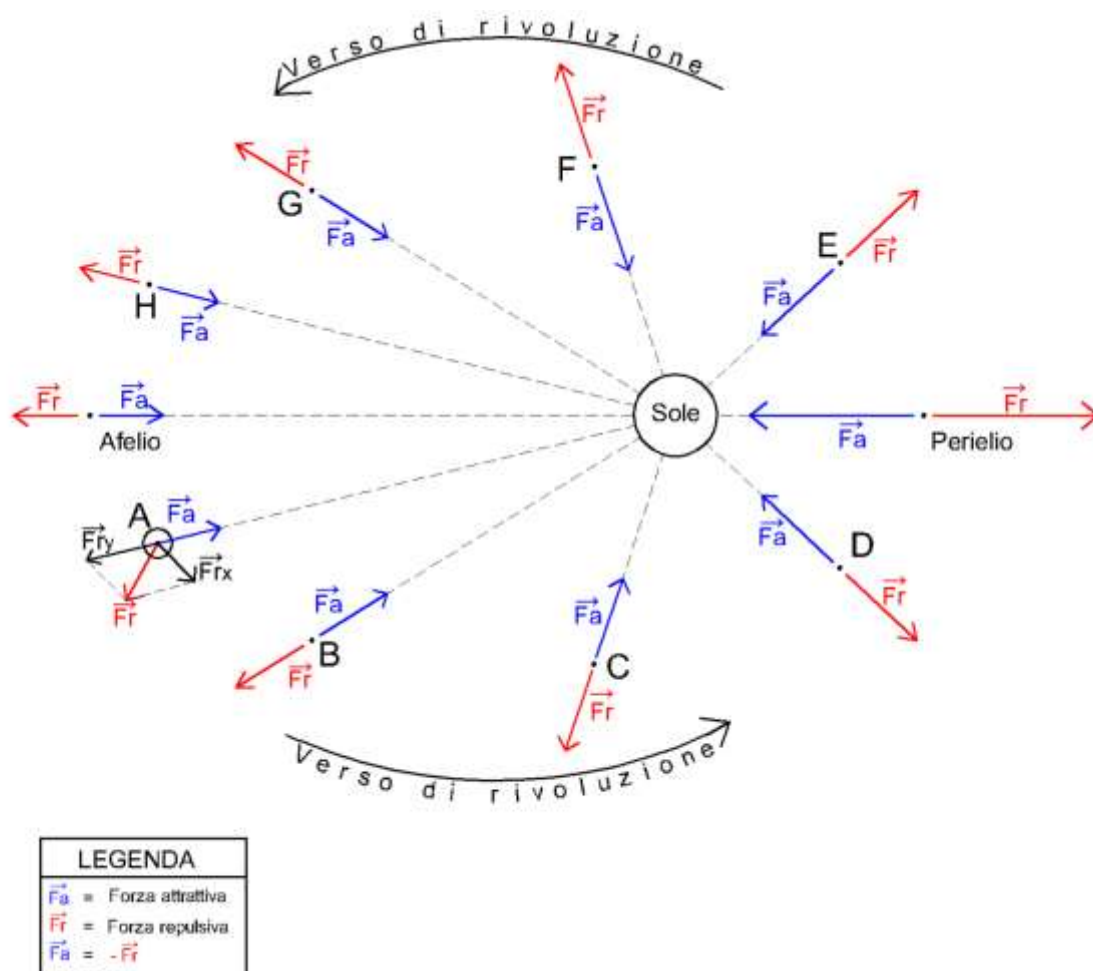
Verso di rivoluzione

$\vec{Fr}$
F
$\vec{Fa}$

$\vec{Fr}$
G
$\vec{Fa}$

E
$\vec{Fr}$
$\vec{Fa}$

$\vec{Fr}$
H
$\vec{Fa}$

$\vec{Fr}$ $\vec{Fa}$
Afelio

Sole

$\vec{Fa}$
$\vec{Fr}$
Perielio

A
$\vec{Fa}$
$\vec{Fry}$
$\vec{Frx}$
$\vec{Fr}$

$\vec{Fa}$
D
$\vec{Fr}$

$\vec{Fa}$
B
$\vec{Fr}$

$\vec{Fa}$
C
$\vec{Fr}$

Verso di rivoluzione

LEGENDA
$\vec{Fa}$ = Forza attrattiva
$\vec{Fr}$ = Forza repulsiva
$\vec{Fa}$ = $-\vec{Fr}$